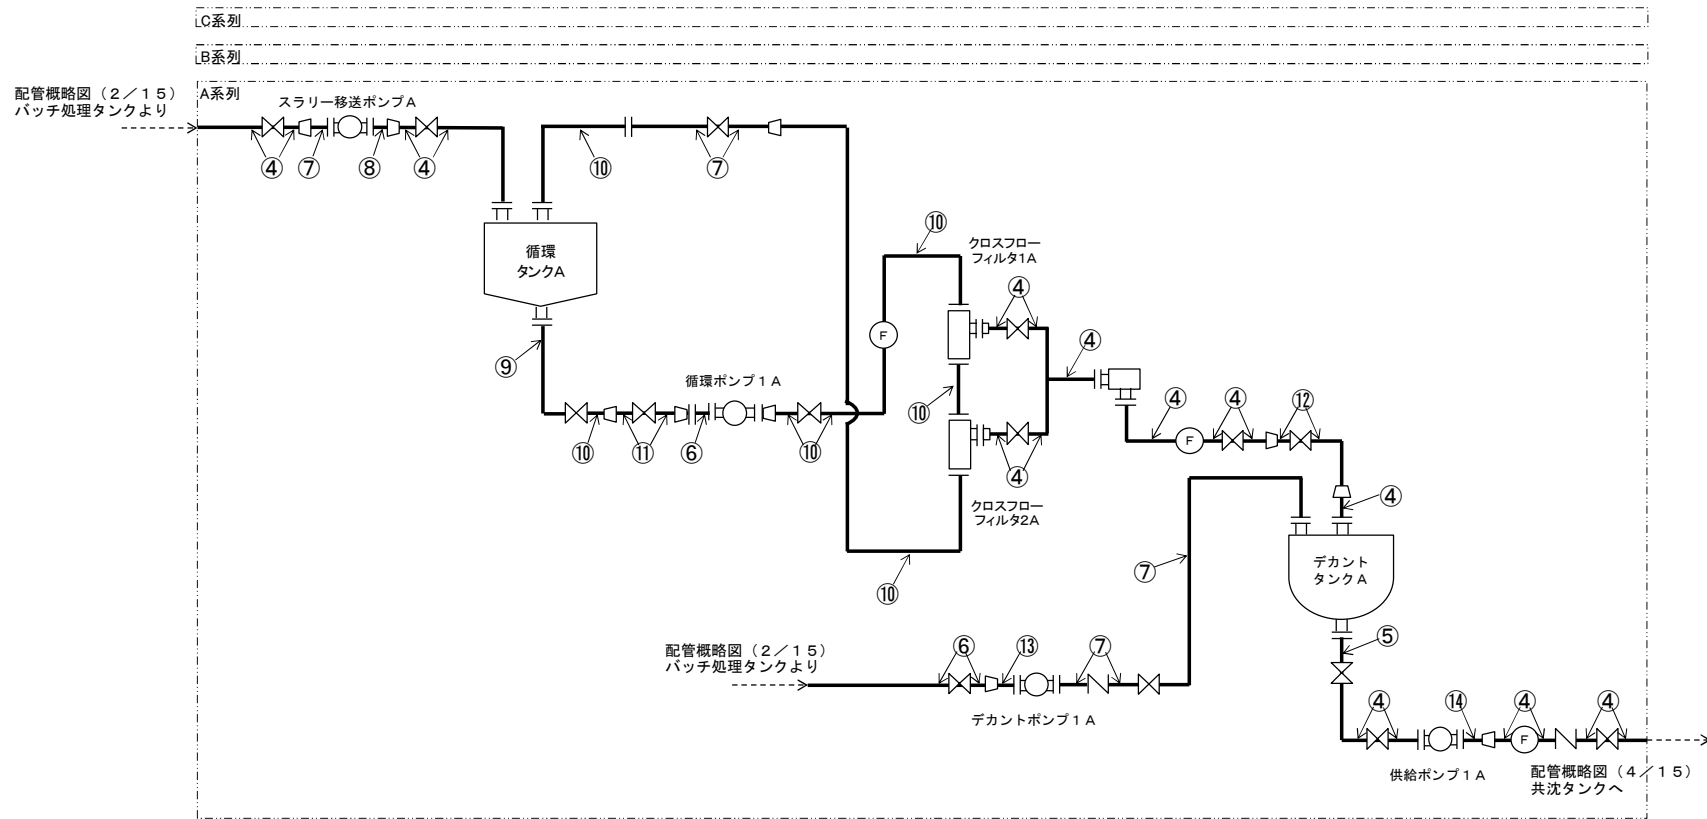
C系列

B系列

配管概略図（２／１５）
バッチ処理タンクより

A系列

スラリー移送ポンプA

④ ⑦ ⑧ ④

⑩ ⑦

循環
タンクA

⑨

循環ポンプ１A

⑩ ⑪ ⑥ ⑩

⑩

クロスフロー
フィルタ1A

F

④

④

⑩

④

クロスフロー
フィルタ2A

⑩

④ ④ ⑫

F

④

⑦

デカント
タンクA

⑤

配管概略図（２／１５）
バッチ処理タンクより

⑥ ⑬ ⑦

デカントポンプ１A

④ ⑭ ④ ④

F

供給ポンプ１A

配管概略図（４／１５）
共沈タンクへ